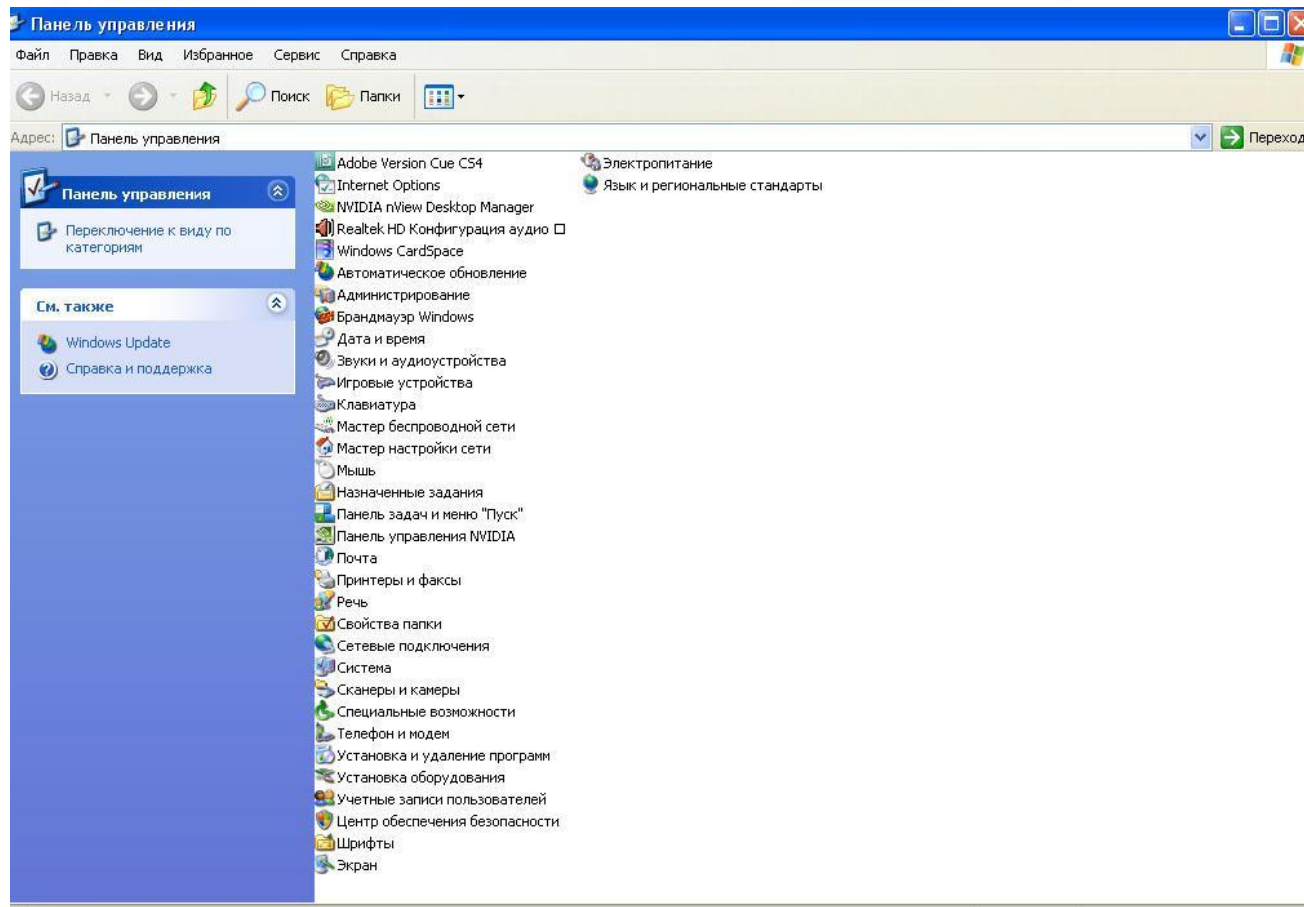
Панель управления

Файл Правка Вид Избранное Сервис Справка

Назад Поиск Папки

Адрес: Панель управления

Переход

Панель управления

Переключение к виду по категориям

См. также

Windows Update

Справка и поддержка

Adobe Version Cue CS4
Internet Options
NVIDIA nView Desktop Manager
Realtek HD Конфигурация аудио □
Windows CardSpace
Автоматическое обновление
Администрирование
Брандмауэр Windows
Дата и время
Звуки и аудиоустройства
Игровые устройства
Клавиатура
Мастер беспроводной сети
Мастер настройки сети
Мышь
Назначенные задания
Панель задач и меню "Пуск"
Панель управления NVIDIA
Почта
Принтеры и факсы
Речь
Свойства папки
Сетевые подключения
Система
Сканеры и камеры
Специальные возможности
Телефон и модем
Установка и удаление программ
Установка оборудования
Учетные записи пользователей
Центр обеспечения безопасности
Шрифты
Экран

Электропитание
Язык и региональные стандарты